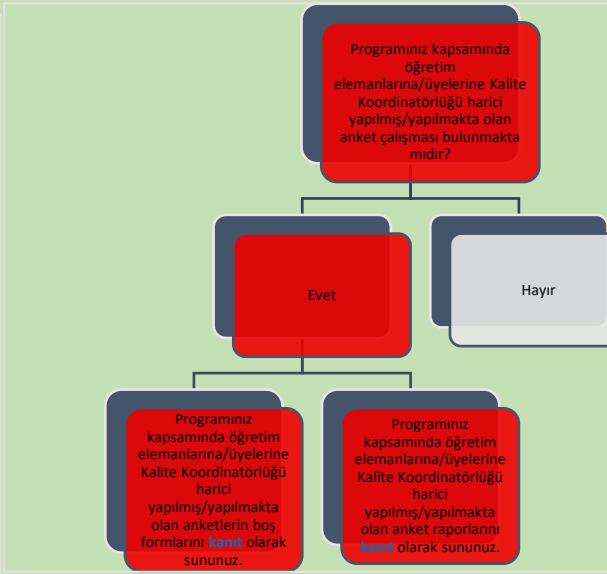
Programınız kapsamında öğretim elemanlarına/üyelerine Kalite Koordinatörlüğü harici yapılmış/yapılmakta olan anket çalışması bulunmakta mıdır?

Evet

Hayır

Programınız kapsamında öğretim elemanlarına/üyelerine Kalite Koordinatörlüğü harici yapılmış/yapılmakta olan anketlerin boş formlarını kanıt olarak sununuz.

Programınız kapsamında öğretim elemanlarına/üyelerine Kalite Koordinatörlüğü harici yapılmış/yapılmakta olan anket raporlarını kanıt olarak sununuz.